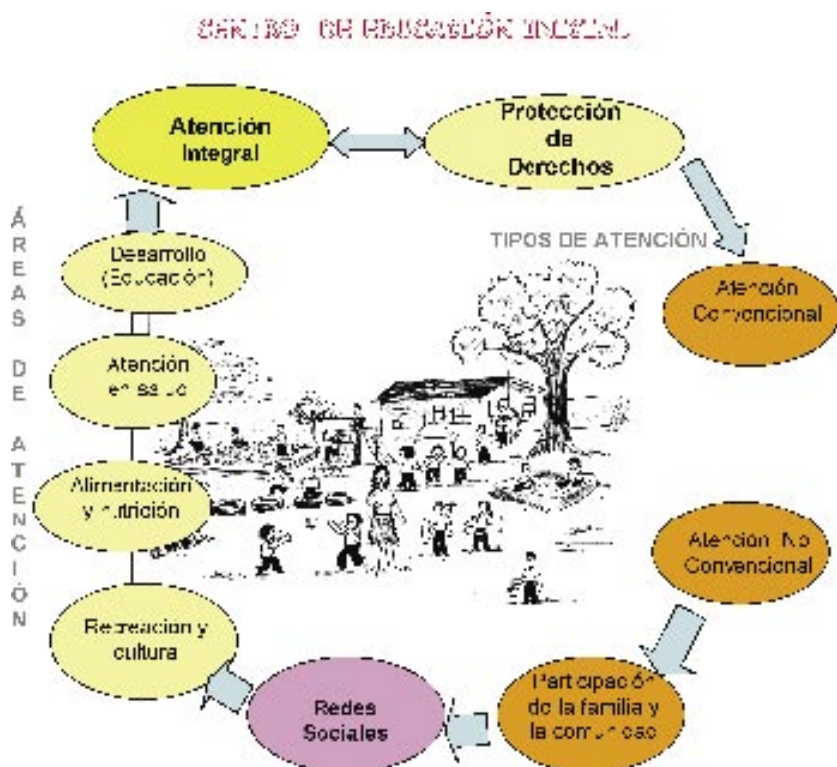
CENTRO DE EDUCACIÓN INICIAL

Atención Integral

Protección de Derechos

TIPOS DE ATENCIÓN

ÁREAS DE ATENCIÓN

Desarrollo (Educación)

Atención en salud

Alimentación y nutrición

Recreación y cultura

Atención Convencional

Atención No Convencional

Participación de la familia y la comunidad

Redes Sociales